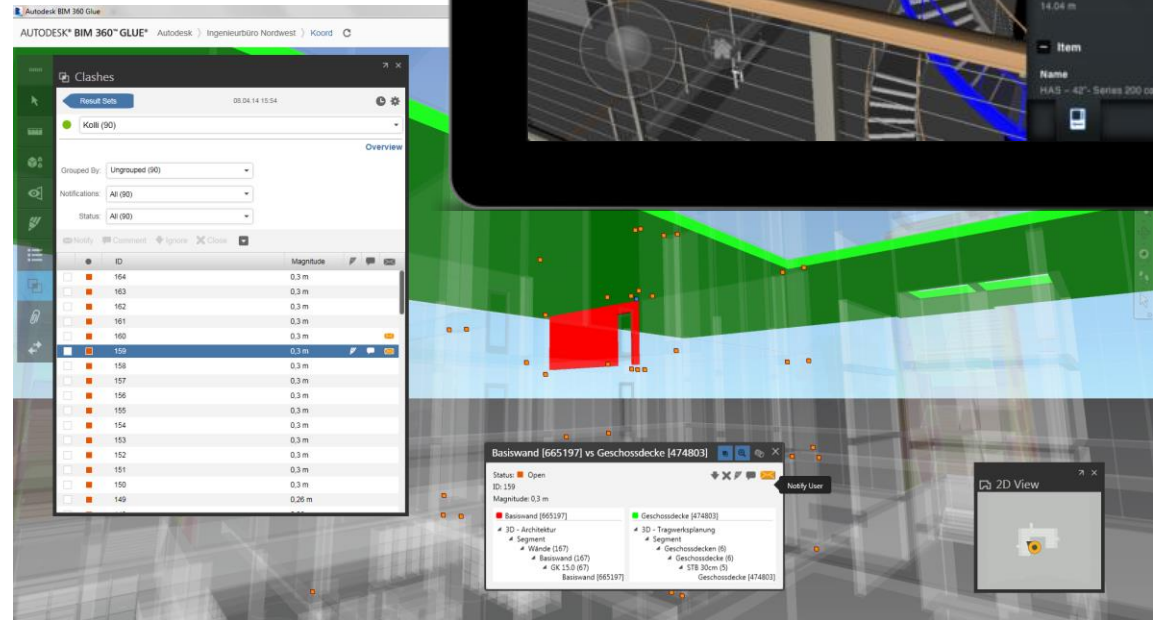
Autodesk BIM 360 Glue

AUTODESK® BIM 360™ GLUE® Autodesk 〉 Ingenieurbüro Nordwest 〉 Koord

14.04 m

Item

Name
HAS – 42"- Series 200 co

Clashes

Result Sets
08.04.14 15:54

Kolli (90)

Overview

Grouped By: Ungrouped (90)
Notifications: All (90)
Status: All (90)

Notify Comment Ignore Close

| | ID | Magnitude |
|---|---|---|
| | 164 | 0,3 m |
| | 163 | 0,3 m |
| | 162 | 0,3 m |
| | 161 | 0,3 m |
| | 160 | 0,3 m |
| | 159 | 0,3 m |
| | 158 | 0,3 m |
| | 157 | 0,3 m |
| | 156 | 0,3 m |
| | 155 | 0,3 m |
| | 154 | 0,3 m |
| | 153 | 0,3 m |
| | 152 | 0,3 m |
| | 151 | 0,3 m |
| | 150 | 0,3 m |
| | 149 | 0,26 m |

Basiswand [665197] vs Geschossdecke [474803]

Status: Open
ID: 159
Magnitude: 0,3 m

Notify User

Basiswand [665197]
3D - Architektur
Segment
Wände (167)
Basiswand (167)
GK 15.0 (67)
Basiswand [665197]

Geschossdecke [474803]
3D - Tragwerksplanung
Segment
Geschossdecken (6)
Geschossdecke (6)
STB 30cm (5)
Geschossdecke [474803]

2D View